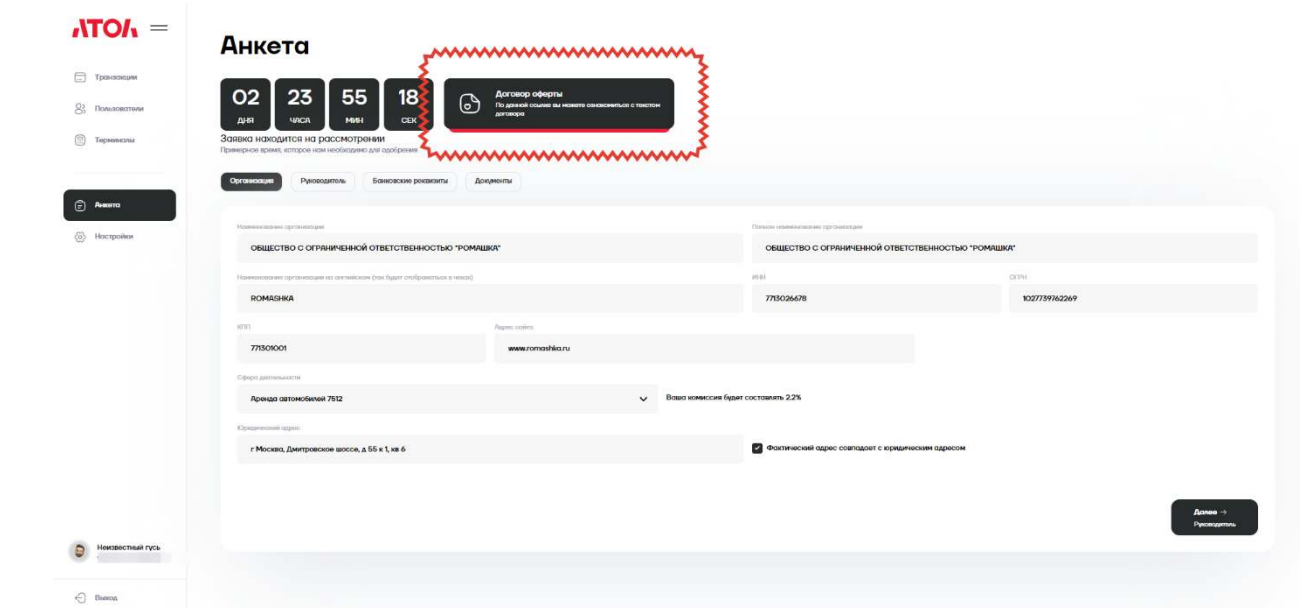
АТОЛ

Транзакции
Пользователи
Терминалы

Анкета
Настройки

Неизвестный гусь

Выход

Анкета

02 ДНЯ | 23 ЧАСА | 55 МИН | 18 СЕК

Договор оферты
По данной ссылке вы можете ознакомиться с текстом договора

Заявка находится на рассмотрении
Примерное время, которое нам необходимо для одобрения

Организация | Руководитель | Банковские реквизиты | Документы

Наименование организации
ОБЩЕСТВО С ОГРАНИЧЕННОЙ ОТВЕТСТВЕННОСТЬЮ "РОМАШКА"

Полное наименование организации
ОБЩЕСТВО С ОГРАНИЧЕННОЙ ОТВЕТСТВЕННОСТЬЮ "РОМАШКА"

Наименование организации на английском (так будет отображаться в чеках)
ROMASHKA

ИНН
7713026678

ОГРН
1027739762269

КПП
771301001

Адрес сайта
www.romashka.ru

Сфера деятельности
Аренда автомобилей 7512

Ваша комиссия будет составлять 2.2%

Юридический адрес
г Москва, Дмитровское шоссе, д 55 к 1, кв 6

Фактический адрес совпадает с юридическим адресом

Далее →
Руководитель